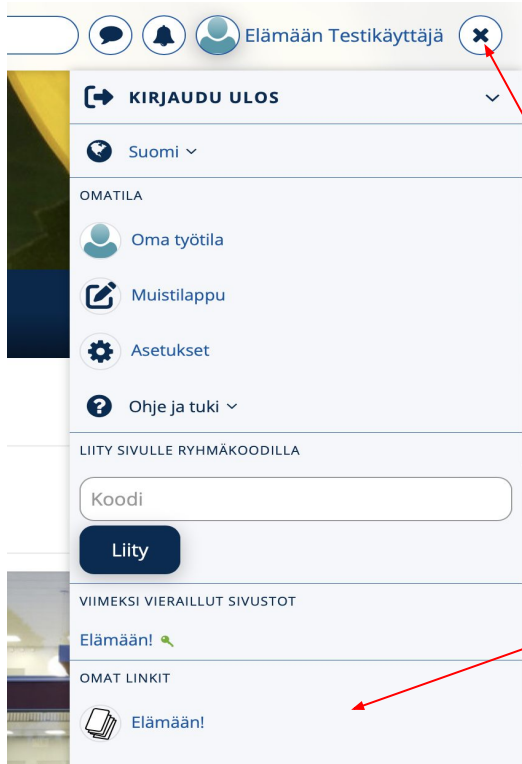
Elämään Testikäyttäjä

KIRJAUDU ULOS

Suomi

OMATILA

Oma työtila

Muistilappu

Asetukset

Ohje ja tuki

LIITY SIVULLE RYHMÄKOODILLA

Koodi

Liity

VIIMEKSI VIERAILLUT SIVUSTOT

Elämään!

OMAT LINKIT

Elämään!